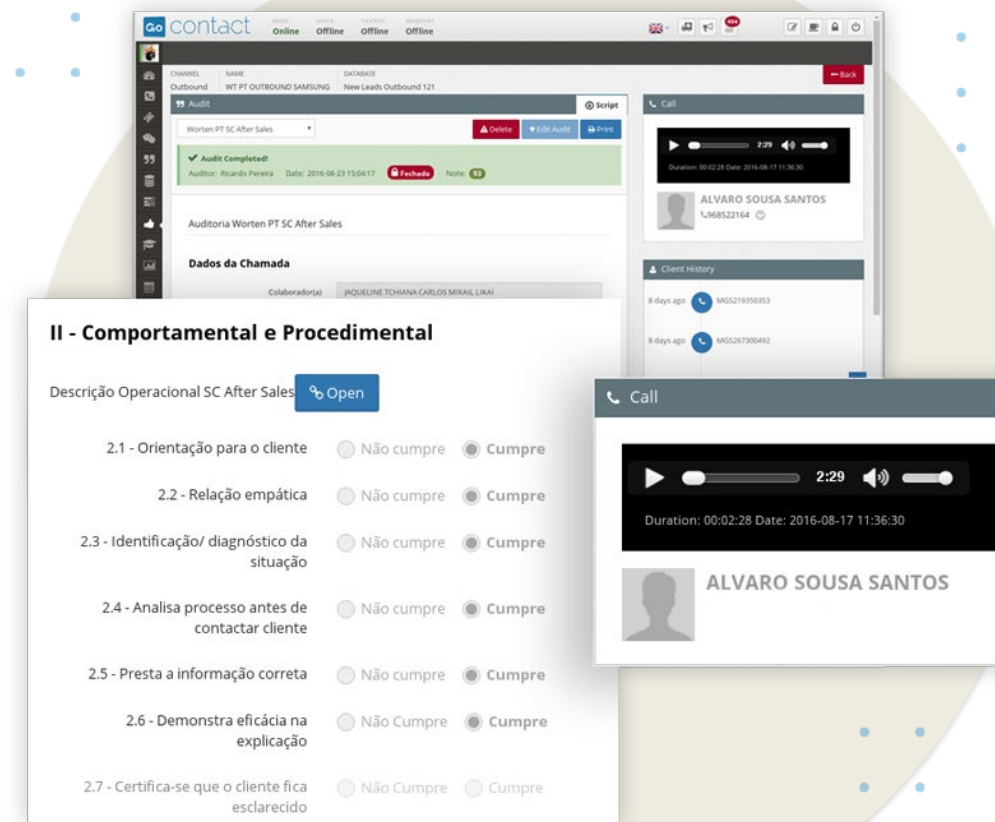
GO contact MAIN Online VOICE Offline TICKETS Offline WEBCHAT Offline

494

CHANNEL Outbound NAME WT PT OUTBOUND SAMSUNG DATABASE New Leads Outbound 121

← Back

Audit

Script

Worten PT SC After Sales

Delete

Edit Audit

Print

Audit Completed!

Auditor: Ricardo Pereira Date: 2016-08-23 15:04:17 Fechado Note: 92

Auditoria Worten PT SC After Sales

Dados da Chamada

Colaborador(a) JAQUELINE TCHIANA CARLOS MIKAIL LIKAI

Call

2:29

Duration: 00:02:28 Date: 2016-08-17 11:36:30

ALVARO SOUSA SANTOS

968522164

Client History

8 days ago MGS219350353

8 days ago MGS267300492

II - Comportamental e Procedimental

Descrição Operacional SC After Sales Open

2.1 - Orientação para o cliente Não cumpre Cumpre

2.2 - Relação empática Não cumpre Cumpre

2.3 - Identificação/ diagnóstico da situação Não cumpre Cumpre

2.4 - Analisa processo antes de contactar cliente Não cumpre Cumpre

2.5 - Presta a informação correta Não cumpre Cumpre

2.6 - Demonstra eficácia na explicação Não Cumpre Cumpre

2.7 - Certifica-se que o cliente fica esclarecido Não Cumpre Cumpre

Call

2:29

Duration: 00:02:28 Date: 2016-08-17 11:36:30

ALVARO SOUSA SANTOS